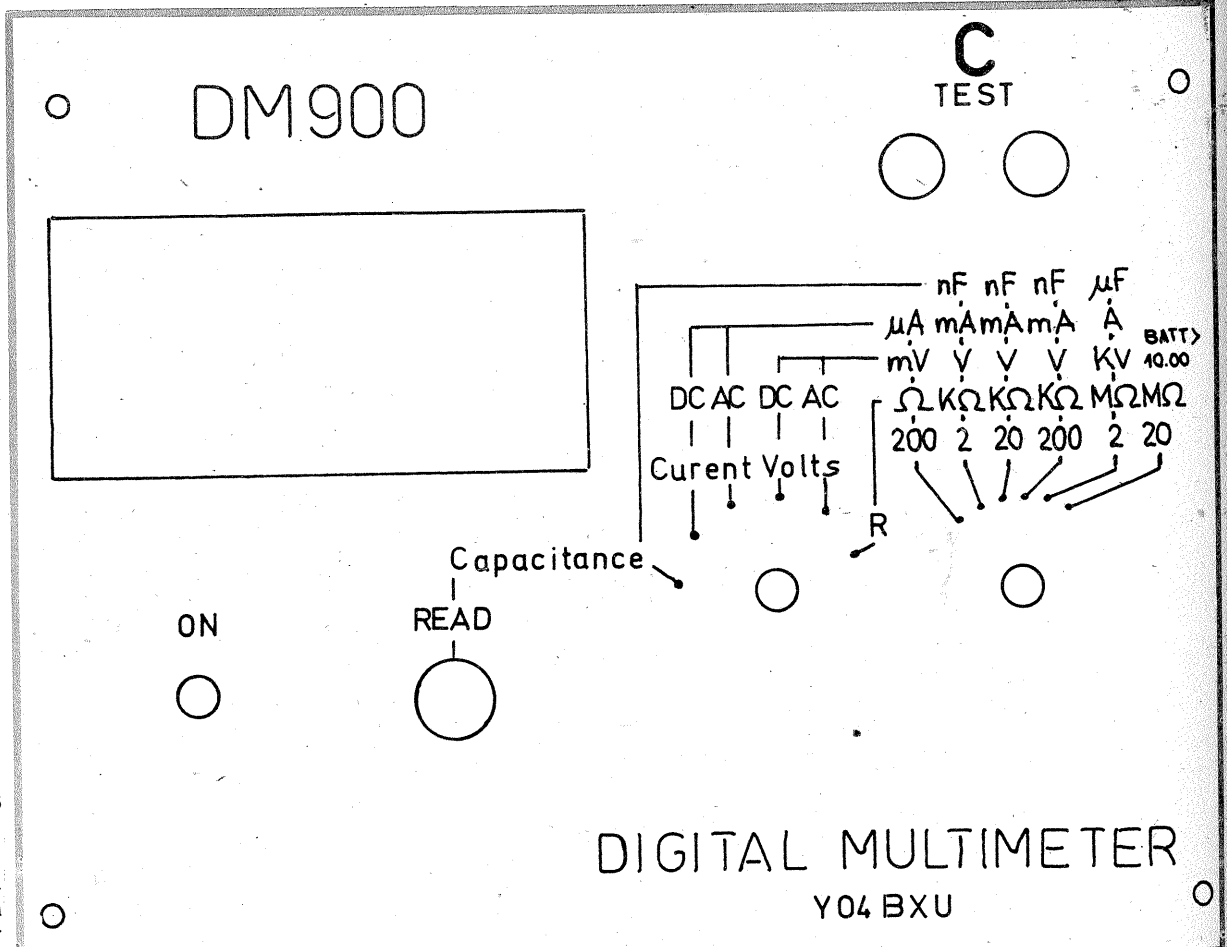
DM900

C
TEST

nF nF nF $\mu$F
$\mu$A mA mA mA A
BATT> 10.00
mV V V V KV
$\Omega$ K$\Omega$ K$\Omega$ K$\Omega$ M$\Omega$ M$\Omega$
200 2 20 200 2 20

DC AC DC AC
Curent Volts

R

Capacitance

ON

READ

DIGITAL MULTIMETER
YO4 BXU